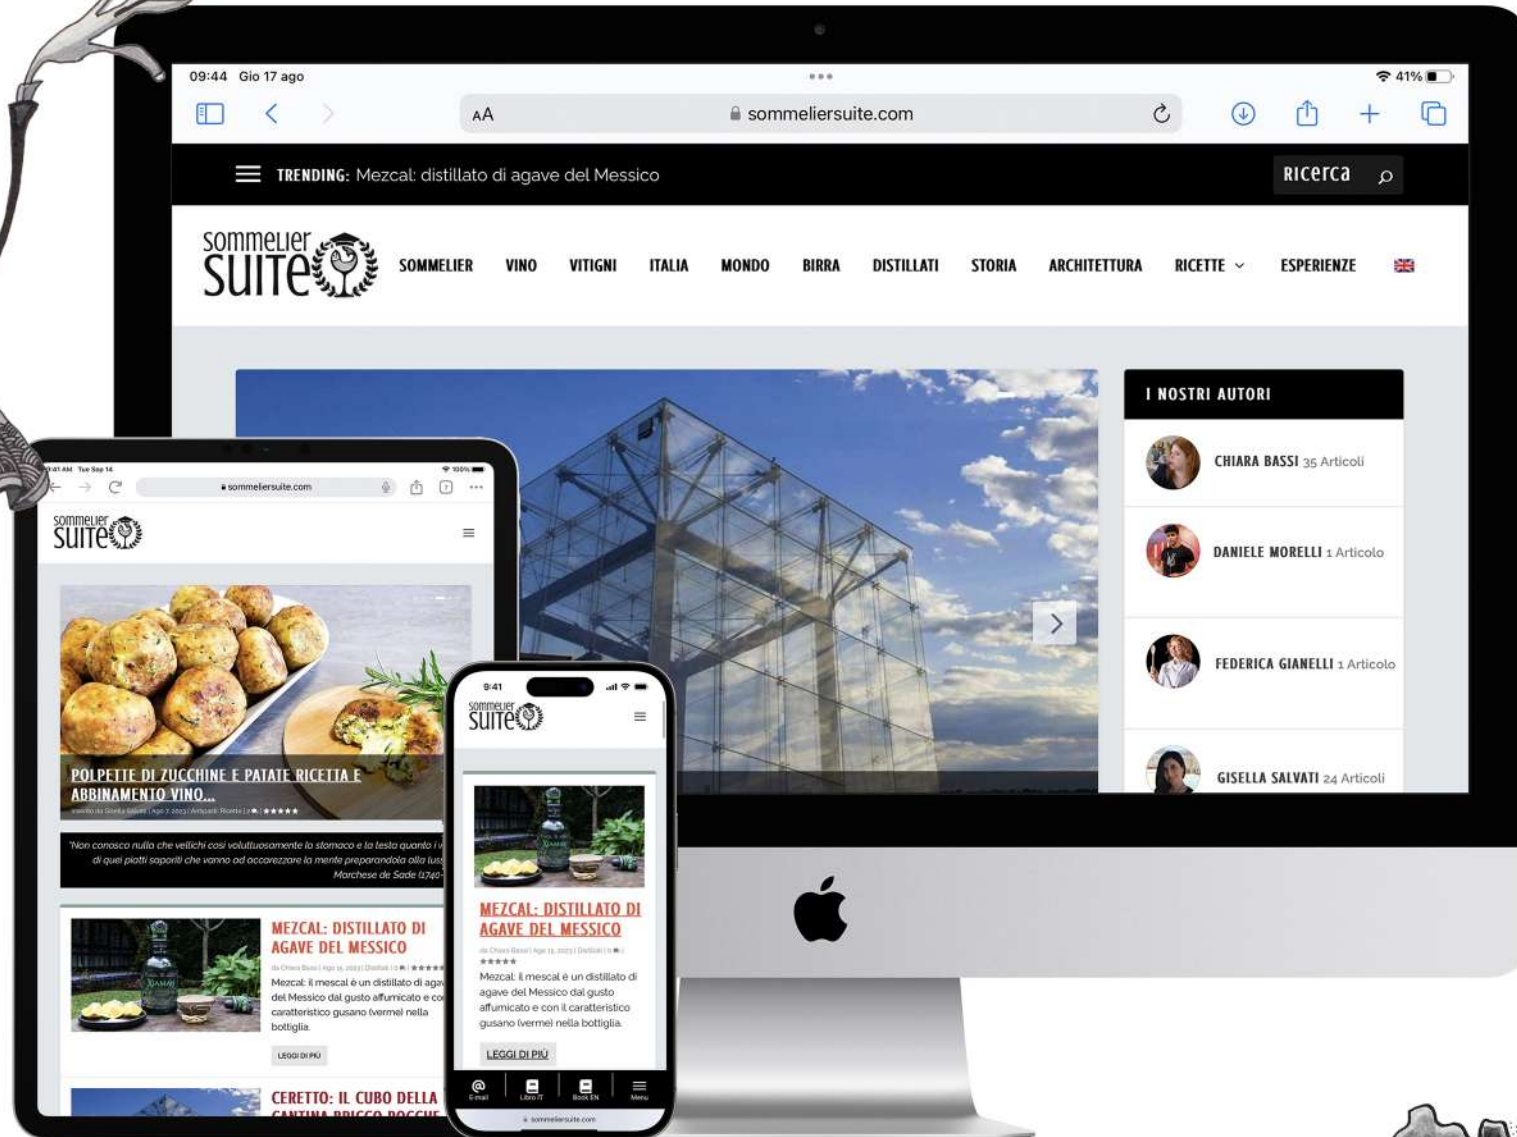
09:44 Gio 17 ago
41%
AA
sommeliersuite.com

TRENDING: Mezcal: distillato di agave del Messico
Ricerca

sommelier SUITE
SOMMELIER VINO VITIGNI ITALIA MONDO BIRRA DISTILLATI STORIA ARCHITETTURA RICETTE ESPERIENZE

I NOSTRI AUTORI
CHIARA BASSI 35 Articoli
DANIELE MORELLI 1 Articolo
FEDERICA GIANELLI 1 Articolo
GISELLA SALVATI 24 Articoli

9:41 AM Tue Sep 14
sommeliersuite.com
sommelier SUITE
POLPETTE DI ZUCCHINE E PATATE RICETTA E ABBINAMENTO VINO...
"Non conosco nulla che vellichi così voluttuosamente lo stomaco e la testa quanto i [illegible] di quei piatti saporiti che vanno ad accarezzare la mente preparandola alla lus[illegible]
Marchese de Sade (1740-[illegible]
MEZCAL: DISTILLATO DI AGAVE DEL MESSICO
Mezcal: il mescal è un distillato di agav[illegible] del Messico dal gusto affumicato e co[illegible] caratteristico gusano (verme) nella bottiglia.
LEGGI DI PIÙ
CERETTO: IL CUBO DELLA CANTINA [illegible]

9:41
sommelier SUITE
MEZCAL: DISTILLATO DI AGAVE DEL MESSICO
Mezcal: il mescal è un distillato di agave del Messico dal gusto affumicato e con il caratteristico gusano (verme) nella bottiglia.
LEGGI DI PIÙ
E-mail Libro IT Book EN Menu
sommeliersuite.com